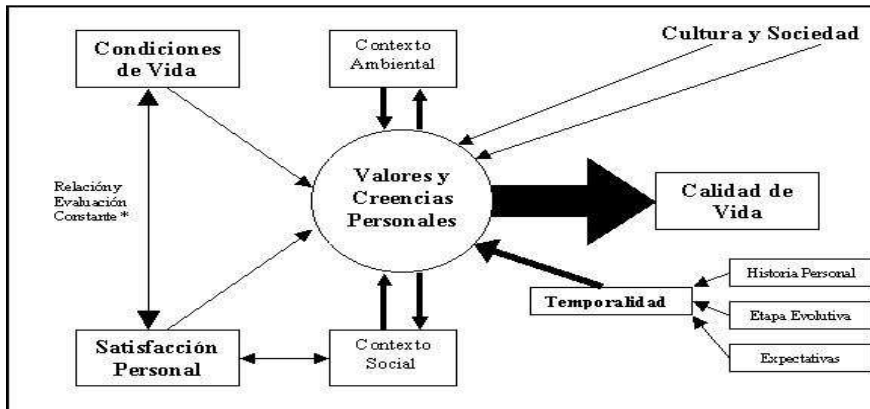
Condiciones de Vida

Contexto Ambiental

Cultura y Sociedad

Relación y Evaluación Constante *

Valores y Creencias Personales

Calidad de Vida

Historia Personal

Temporalidad

Etapa Evolutiva

Expectativas

Satisfacción Personal

Contexto Social